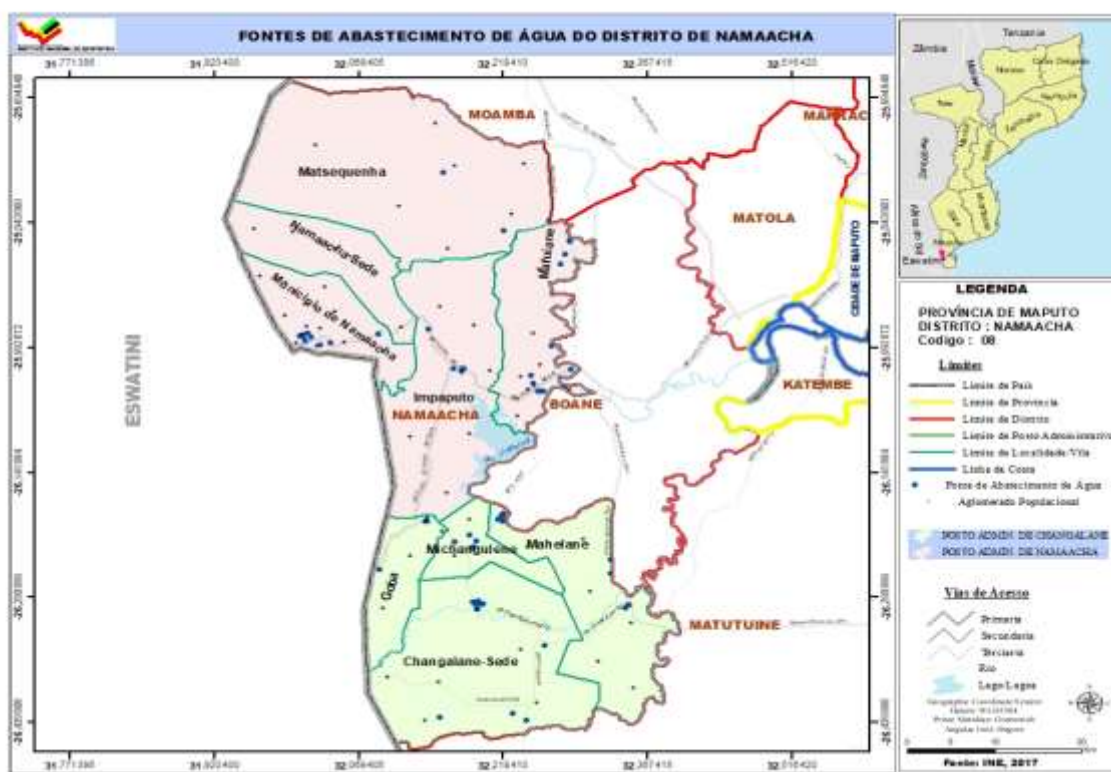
FONTES DE ABASTECIMENTO DE ÁGUA DO DISTRITO DE NAMAACHA

31.771398 31.920400 32.068405 32.218410 32.367415 32.516420

MOAMBA
MARRAC
Matsequenha
Namaacha-Sede
Município de Namaacha
Mafuiane
MATOLA
CIDADE DE MAPUTO
ESWATINI
Impaputo
NAMAACHA
BOANE
KATEMBE
Michangulene
Mahelane
Goba
MATUTUINE
Changalane-Sede

Zâmbia
Tanzania
Eswatini

LEGENDA
PROVÍNCIA DE MAPUTO
DISTRITO : NAMAACHA
Codigo : 08

Limites
Limite de País
Limite de Provincia
Limite de Distrito
Limite de Posto Administrativo
Limite de Localidade/Vila
Linha da Costa
Fonte de Abastecimento de Água
Aglomerado Populacional

POSTO ADMIN. DE CHANGALANE
POSTO ADMIN. DE NAMAACHA

Vias de Acesso
Primaria
Secundaria
Terciaria
Rio
Lago/Lagoa

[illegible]

Fonte: INE, 2017